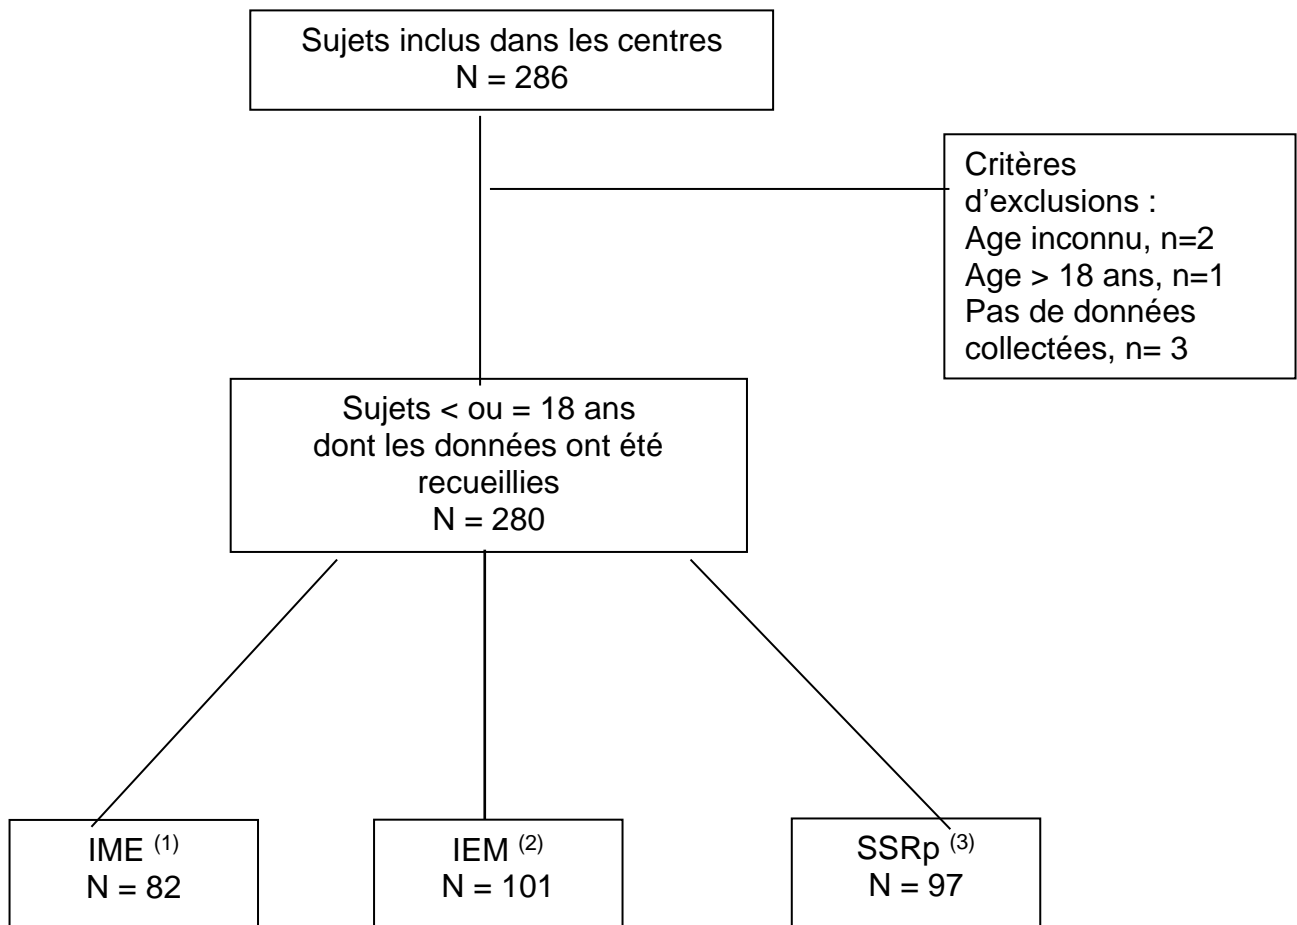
Sujets inclus dans les centres
N = 286

Critères d'exclusions :
Age inconnu, n=2
Age > 18 ans, n=1
Pas de données collectées, n= 3

Sujets < ou = 18 ans dont les données ont été recueillies
N = 280

IME $^{(1)}$
N = 82

IEM $^{(2)}$
N = 101

SSRp $^{(3)}$
N = 97